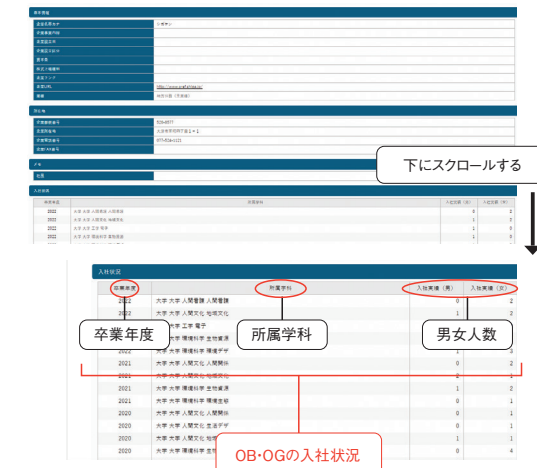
シガテン

http://www.

529-8577

077-

下にスクロールする

入社状況

| 卒業年度 | 所属学科 | 入社実績（男） | 入社実績（女） |
|---|---|---|---|
| 2022 | 大学 大学 人間看護 人間看護 | 0 | 2 |
| 2022 | 大学 大学 人間文化 地域文化 | 1 | 2 |
| 2022 | 大学 大学 工学 電子 | | |
| 2022 | 大学 大学 環境科学 生物資源 | | |
| 2022 | 大学 大学 環境科学 環境デザ | 1 | 3 |
| 2021 | 大学 大学 人間文化 人間関係 | 0 | 2 |
| 2021 | 大学 大学 人間文化 地域文化 | 0 | 1 |
| 2021 | 大学 大学 環境科学 生物資源 | 1 | 2 |
| 2021 | 大学 大学 環境科学 環境政策 | 1 | 0 |
| 2020 | 大学 大学 人間文化 人間関係 | 0 | 1 |
| 2020 | 大学 大学 人間文化 生活デザ | 0 | 1 |
| 2020 | 大学 大学 人間文化 地域 | 1 | 1 |
| 2020 | 大学 大学 環境科学 | 0 | 4 |

卒業年度

所属学科

男女人数

OB・OGの入社状況